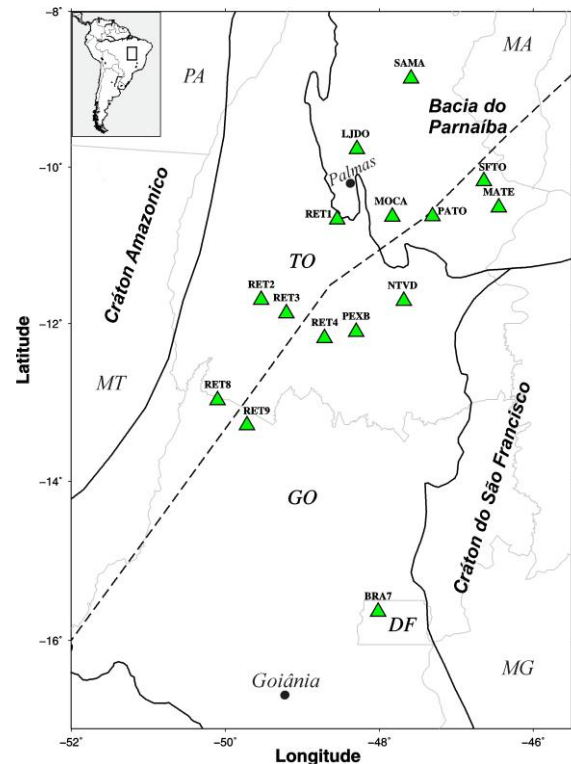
-8°
-10°
-12°
-14°
-16°
Latitude
-52°
-50°
-48°
-46°
Longitude
PA
MA
Bacia do Parnaíba
SAMA
LJDO
Palmas
SFTO
MATE
RET1
MOCA
PATO
Cráton Amazonico
TO
RET2
RET3
NTVD
RET4
PEXB
MT
RET8
RET9
Cráton do São Francisco
GO
BRA7
DF
MG
Goiânia